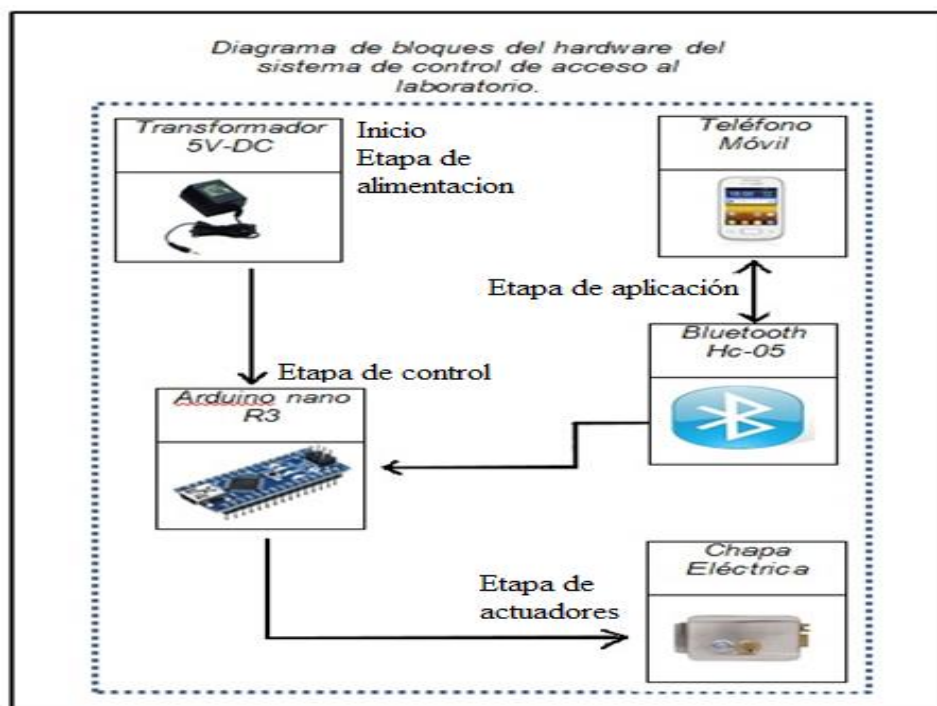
Diagrama de bloques del hardware del sistema de control de acceso al laboratorio.

Transformador 5V-DC

Inicio
Etapa de alimentacion

Teléfono Móvil

Etapa de aplicación

Bluetooth Hc-05

Etapa de control

Arduino nano R3

Chapa Eléctrica

Etapa de actuadores